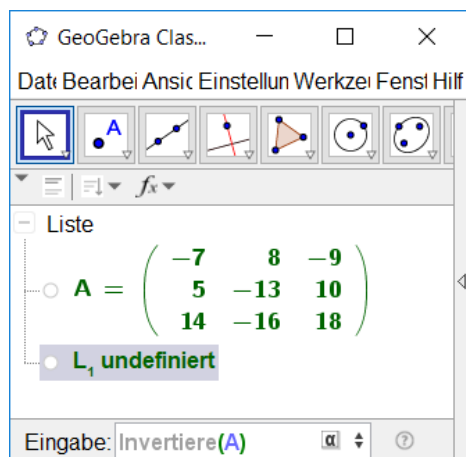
GeoGebra Clas...

Date Bearbei Ansic Einstellun Werkzei Fenst Hilf

A

Liste

$A = \begin{pmatrix} -7 & 8 & -9 \\ 5 & -13 & 10 \\ 14 & -16 & 18 \end{pmatrix}$

$L_1$ undefiniert

Eingabe: Invertiere(A)

α